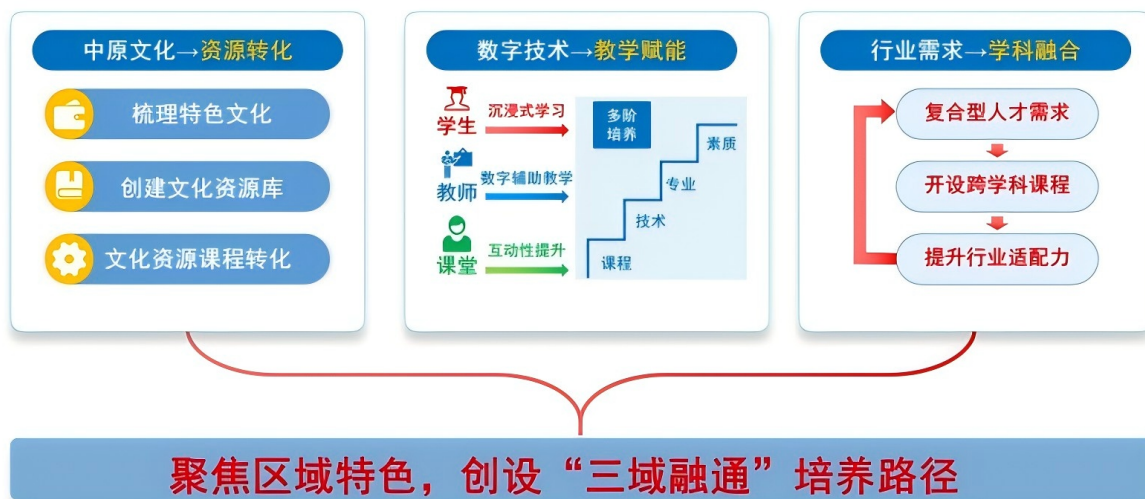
中原文化→资源转化

梳理特色文化

创建文化资源库

文化资源课程转化

数字技术→教学赋能

学生 沉浸式学习

教师 数字辅助教学

课堂 互动性提升

多阶培养

素质

专业

技术

课程

行业需求→学科融合

复合型人才需求

开设跨学科课程

提升行业适配力

聚焦区域特色，创设“三域融通”培养路径